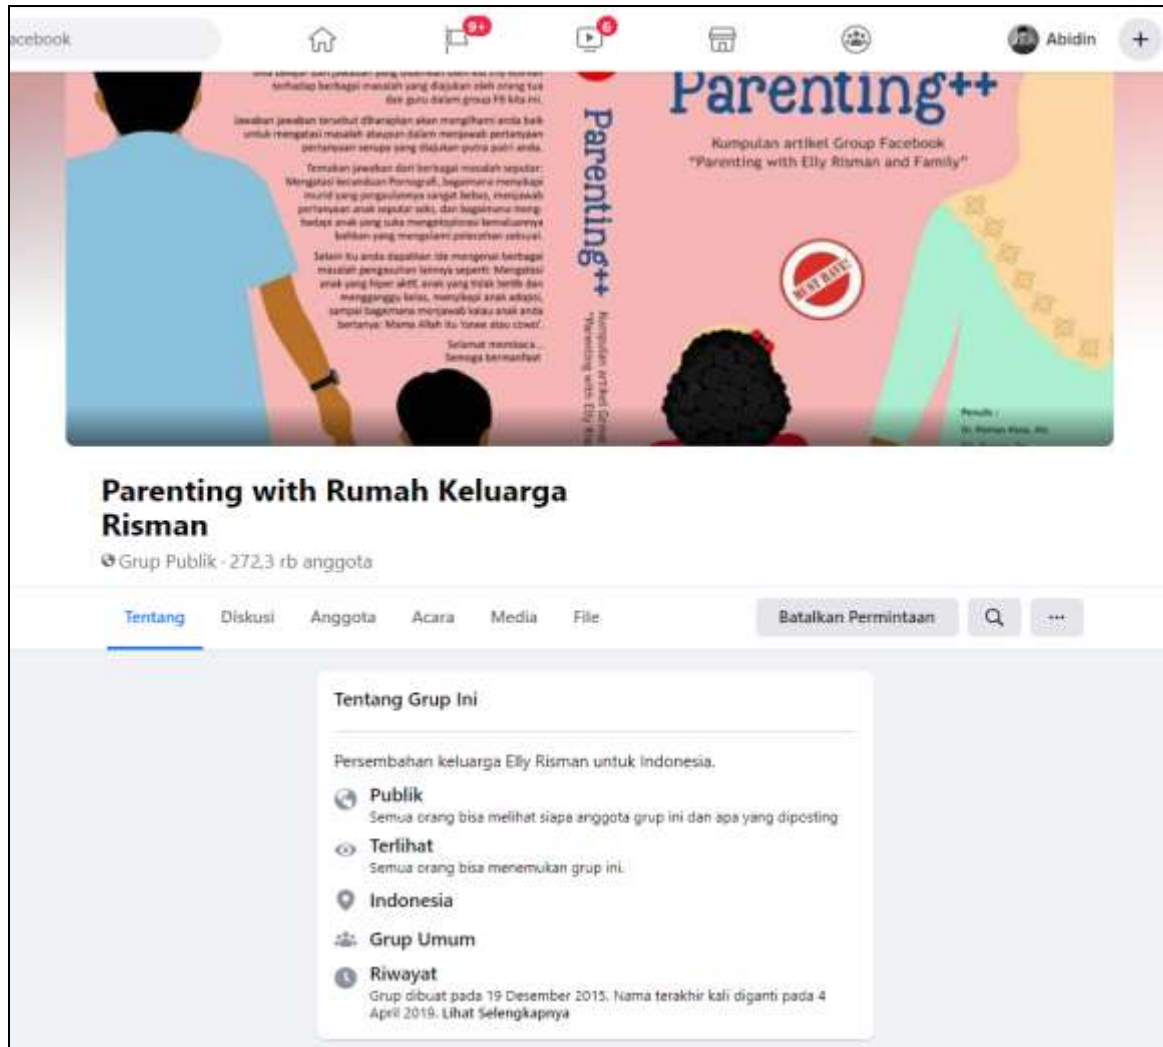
acebook

9+

6

Abidin

+

Parenting++

Kumpulan artikel Group Facebook "Parenting with Elly Risman and Family"

Parenting++

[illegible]

Parenting with Rumah Keluarga Risman

Grup Publik · 272,3 rb anggota

Tentang Diskusi Anggota Acara Media File

Batalkan Permintaan

...

Tentang Grup Ini

Persembahan keluarga Elly Risman untuk Indonesia.

Publik
Semua orang bisa melihat siapa anggota grup ini dan apa yang diposting

Terlihat
Semua orang bisa menemukan grup ini.

Indonesia

Grup Umum

Riwayat
Grup dibuat pada 19 Desember 2015. Nama terakhir kali diganti pada 4 April 2019. Lihat Selengkapnya